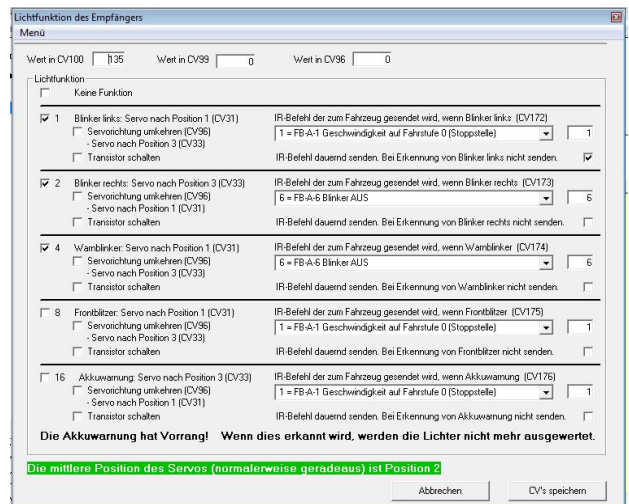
Lichtfunktion des Empfängers
Menü

Wert in CV100 135 Wert in CV99 0 Wert in CV96 0

Lichtfunktion
Keine Funktion

1 Blinker links: Servo nach Position 1 (CV31)
Servorichtung umkehren (CV96)
- Servo nach Position 3 (CV33)
Transistor schalten
IR-Befehl der zum Fahrzeug gesendet wird, wenn Blinker links (CV172)
1 = FB-A-1 Geschwindigkeit auf Fahrstufe 0 (Stoppstelle) 1
IR-Befehl dauernd senden. Bei Erkennung von Blinker links nicht senden.

2 Blinker rechts: Servo nach Position 3 (CV33)
Servorichtung umkehren (CV96)
- Servo nach Position 1 (CV31)
Transistor schalten
IR-Befehl der zum Fahrzeug gesendet wird, wenn Blinker rechts (CV173)
6 = FB-A-6 Blinker AUS 6
IR-Befehl dauernd senden. Bei Erkennung von Blinker rechts nicht senden.

4 Warnblinker: Servo nach Position 1 (CV31)
Servorichtung umkehren (CV96)
- Servo nach Position 3 (CV33)
Transistor schalten
IR-Befehl der zum Fahrzeug gesendet wird, wenn Warnblinker (CV174)
6 = FB-A-6 Blinker AUS 6
IR-Befehl dauernd senden. Bei Erkennung von Warnblinker nicht senden.

8 Frontblitzer: Servo nach Position 1 (CV31)
Servorichtung umkehren (CV96)
- Servo nach Position 3 (CV33)
Transistor schalten
IR-Befehl der zum Fahrzeug gesendet wird, wenn Frontblitzer (CV175)
1 = FB-A-1 Geschwindigkeit auf Fahrstufe 0 (Stoppstelle) 1
IR-Befehl dauernd senden. Bei Erkennung von Frontblitzer nicht senden.

16 Akkuwarnung: Servo nach Position 3 (CV33)
Servorichtung umkehren (CV96)
- Servo nach Position 1 (CV31)
Transistor schalten
IR-Befehl der zum Fahrzeug gesendet wird, wenn Akkuwarnung (CV176)
1 = FB-A-1 Geschwindigkeit auf Fahrstufe 0 (Stoppstelle) 1
IR-Befehl dauernd senden. Bei Erkennung von Akkuwarnung nicht senden.

Die Akkuwarnung hat Vorrang! Wenn dies erkannt wird, werden die Lichter nicht mehr ausgewertet.

Die mittlere Position des Servos (normalerweise geradeaus) ist Position 2

Abbrechen CV's speichern